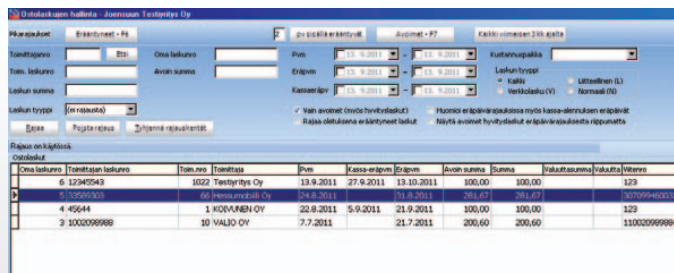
Ostolaskujen hallinta - Joensuun Testiyritys Oy

Pikarajaukset: Erääntyneet - F6 | 7 | pv sisällä erääntyvät | Avoimet - F7 | Kaikki viimeisen 2kk ajalta

Toimittajanro | Etsi | Oma laskunro | Pvm | 13. 9.2011 | - | 13. 9.2011 | Kustannuspaikka
Toim. laskunro | Avoin summa | Eräpvm | 13. 9.2011 | - | 13. 9.2011 | Laskun tyyppi
Laskun summa | Kassaeräpv | 13. 9.2011 | - | 13. 9.2011
Kaikki | Liitteellinen (L)
Verkkolasku (V) | Normaali (N)
Laskun tyyppi | (ei rajausta)
Vain avoimet (myös hyvityslaskut) | Huomioi eräpäivärajauksissa myös kassa-alennuksen eräpäivät
Rajaa oletuksena erääntyneet laskut | Näytä avoimet hyvityslaskut eräpäivärajauksesta riippumatta
Rajaa | Poista rajaus | Tyhjennä rajauskentät

Rajaus on käytössä
Ostolaskut

| Oma laskunro | Toimittajan laskunro | Toim.nro | Toimittaja | Pvm | Kassa-eräpvm | Eräpvm | Avoin summa | Summa | Valuuttasumma | Valuutta | Viitenro |
|---|---|---|---|---|---|---|---|---|---|---|---|
| 6 | 12345543 | 1022 | Testiyritys Oy | 13.9.2011 | 27.9.2011 | 13.10.2011 | 100,00 | 100,00 | | | 123 |
| 5 | 33569303 | 66 | Hessumobili Oy | 24.8.2011 | | 21.9.2011 | 281,67 | 281,67 | | | 30709946003 |
| 4 | 45644 | 1 | KOIVUNEN OY | 22.8.2011 | 5.9.2011 | 21.9.2011 | 100,00 | 100,00 | | | 123 |
| 3 | 1002098988 | 10 | VALIO OY | 7.7.2011 | | 21.7.2011 | 200,60 | 200,60 | | | 11002098988 |